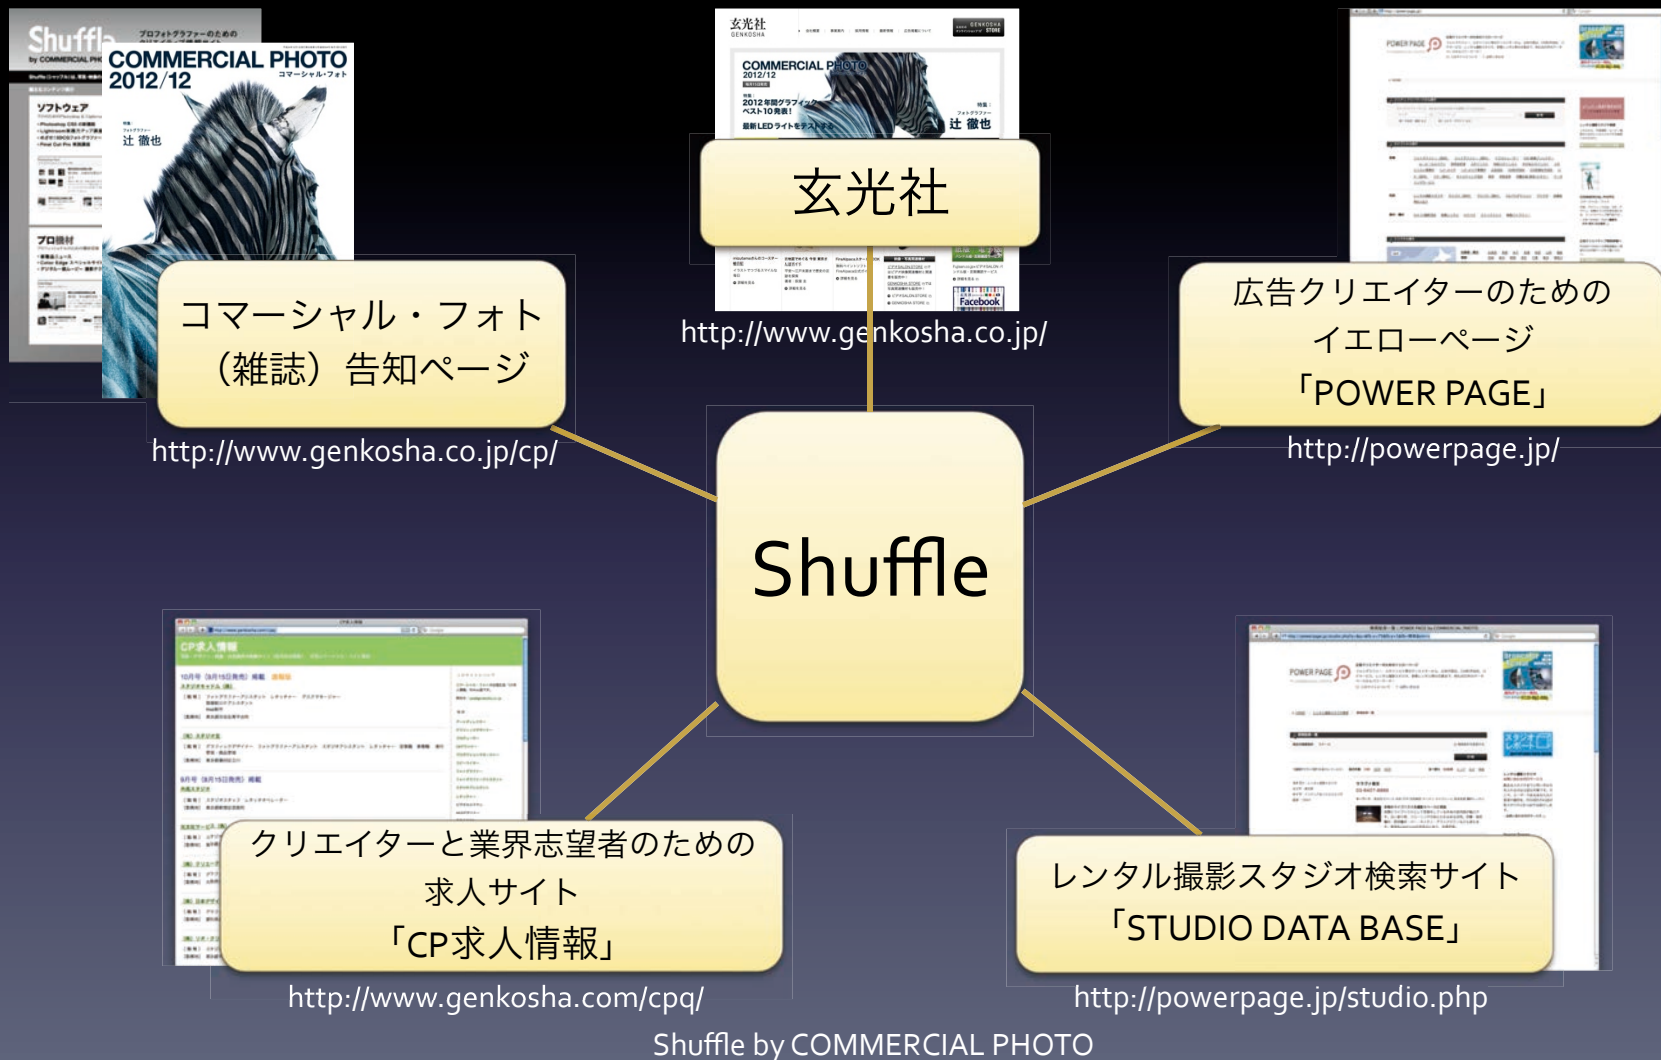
Shuffle
by COMMERCIAL PHOTO
COMMERCIAL PHOTO
2012/12
コマーシャル・フォト
ソフトウェア
辻 徹也
プロ機材

玄光社
GENKOSHA
COMMERCIAL PHOTO
2012/12
2012年間グラフィック ベスト10発表!
最新LEDライトをテスト
辻 徹也
Facebook

POWER PAGE

玄光社

http://www.genkosha.co.jp/

コマーシャル・フォト
(雑誌)告知ページ

http://www.genkosha.co.jp/cp/

広告クリエイターのための
イエローページ
「POWER PAGE」

http://powerpage.jp/

Shuffle

CP求人情報

POWER PAGE

クリエイターと業界志望者のための
求人サイト
「CP求人情報」

http://www.genkosha.com/cpq/

レンタル撮影スタジオ検索サイト
「STUDIO DATA BASE」

http://powerpage.jp/studio.php

Shuffle by COMMERCIAL PHOTO